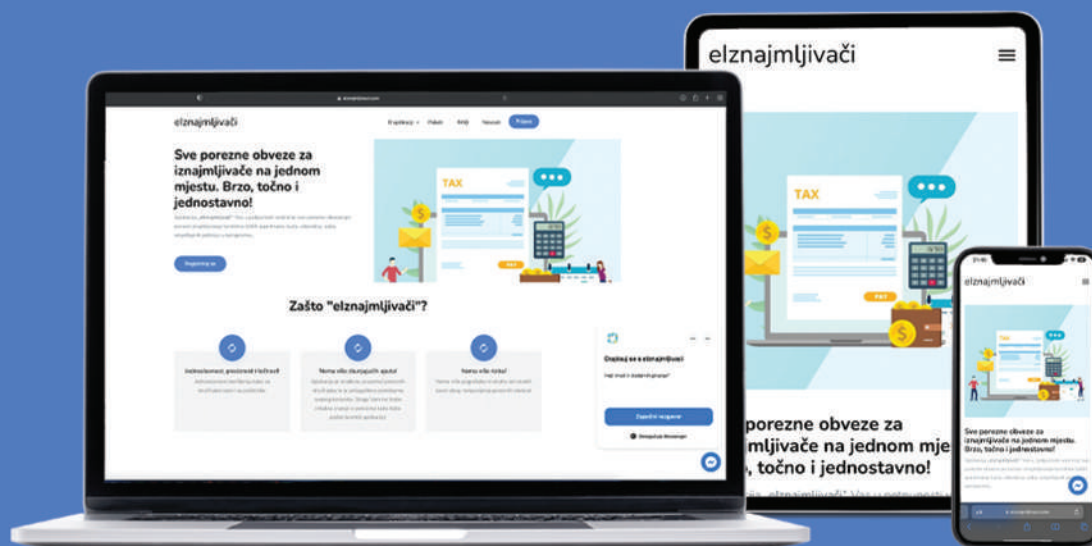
elznajmljivači

O aplikaciji Paketi FAQ Novosti Prijava

Sve porezne obveze za iznajmljivače na jednom mjestu. Brzo, točno i jednostavno!

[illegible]

Registriraj se

TAX

Zašto "elznajmljivači"?

Jednostavnost, preciznost i točnost

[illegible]

Nema više zbunjujućih uputa!

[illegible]

Nema više čekanja!

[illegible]

Razgovaraj s elznajmljivači

Hej! Imaš li dodatnih pitanja?

Započni razgovor

Omogućuje Messenger

elznajmljivači

TAX

porezne obveze za ...mljivače na jednom mje... , točno i jednostavno!

..."elznajmljivači" Vas u potpunosti

elznajmljivači

Sve porezne obveze za iznajmljivače na jednom mjestu. Brzo, točno i jednostavno!

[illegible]